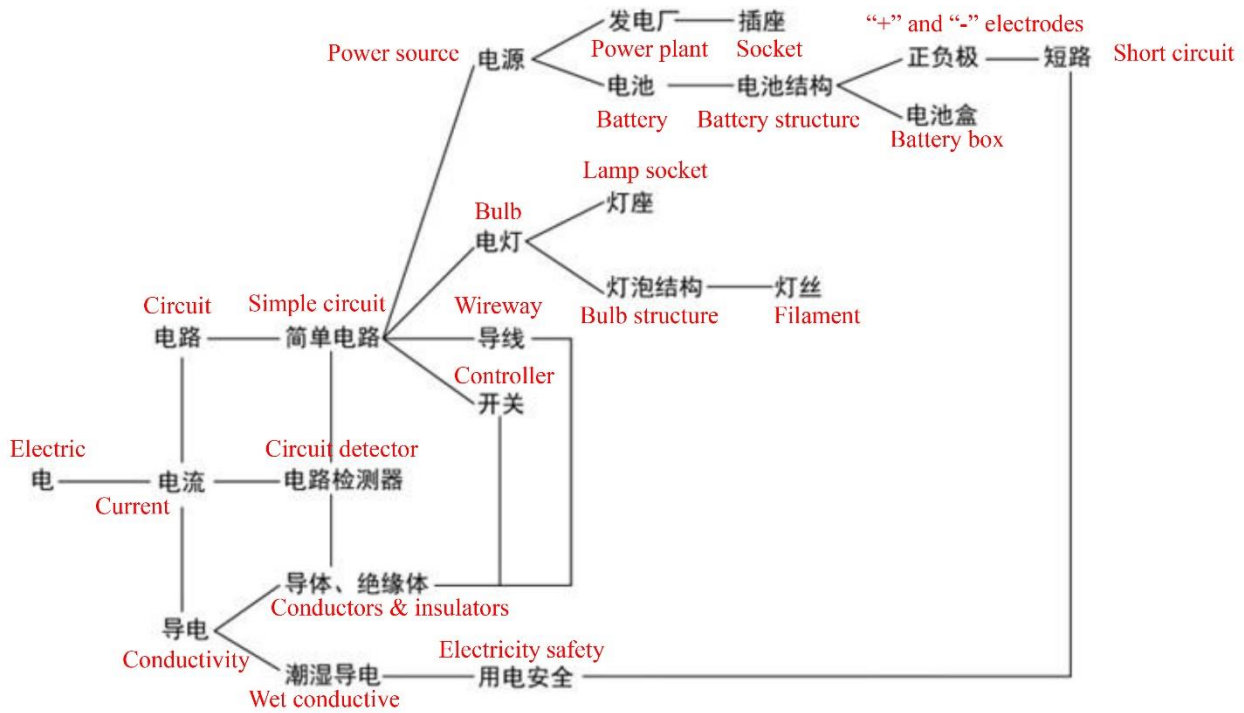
Power source 电源

发电厂 Power plant

插座 Socket

电池 Battery

电池结构 Battery structure

"+" and "-" electrodes 正负极

短路 Short circuit

电池盒 Battery box

Lamp socket 灯座

Bulb 电灯

灯泡结构 Bulb structure

灯丝 Filament

Circuit 电路

Simple circuit 简单电路

Wireway 导线

Controller 开关

Electric 电

电流 Current

Circuit detector 电路检测器

导体、绝缘体 Conductors & insulators

导电 Conductivity

潮湿导电 Wet conductive

Electricity safety 用电安全